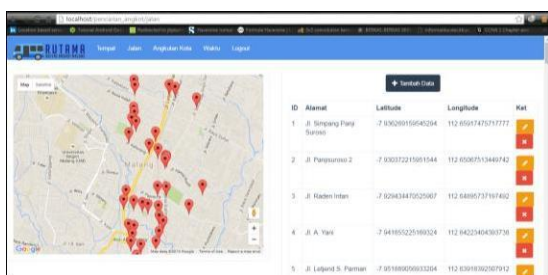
localhost/pencarian_angkot/jalan

RUTAMA

Tempat Jalan Angkutan Kota Waktu Logout

Map Satellite

+ Tambah Data

| ID | Alamat | Latitude | Longitude | Ket |
|---|---|---|---|---|
| 1 | Jl. Simpang Panji Suroso | -7.936269155045204 | 112.65017475717777 | |
| 2 | Jl. Panjisuroso 2 | -7.930372215951044 | 112.65065751349742 | |
| 3 | Jl. Raden Intan | -7.929434470525907 | 112.64695737197492 | |
| 4 | Jl. A. Yani | -7.941855225169324 | 112.64223404383736 | |
| 5 | Jl. Letjend S. Parman | -7.951669056633204 | 112.63918392507912 | |

Google